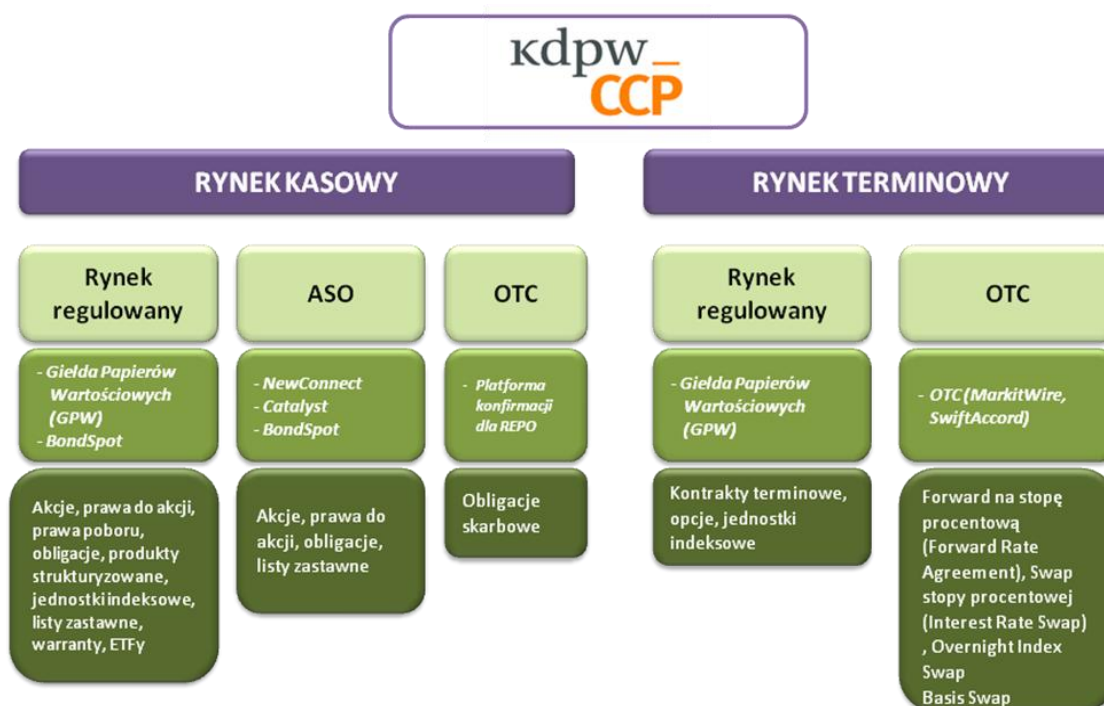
kdpw_
CCP

RYNEK KASOWY

Rynek regulowany

- Giełda Papierów Wartościowych (GPW)
- BondSpot

Akcje, prawa do akcji, prawa poboru, obligacje, produkty strukturyzowane, jednostki indeksowe, listy zastawne, warranty, ETFy

ASO

- NewConnect
- Catalyst
- BondSpot

Akcje, prawa do akcji, obligacje, listy zastawne

OTC

- Platforma konfirmacji dla REPO

Obligacje skarbowe

RYNEK TERMINOWY

Rynek regulowany

- Giełda Papierów Wartościowych (GPW)

Kontrakty terminowe, opcje, jednostki indeksowe

OTC

- OTC (MarkitWire, SwiftAccord)

Forward na stopę procentową (Forward Rate Agreement), Swap stopy procentowej (Interest Rate Swap), Overnight Index Swap
Basis Swap